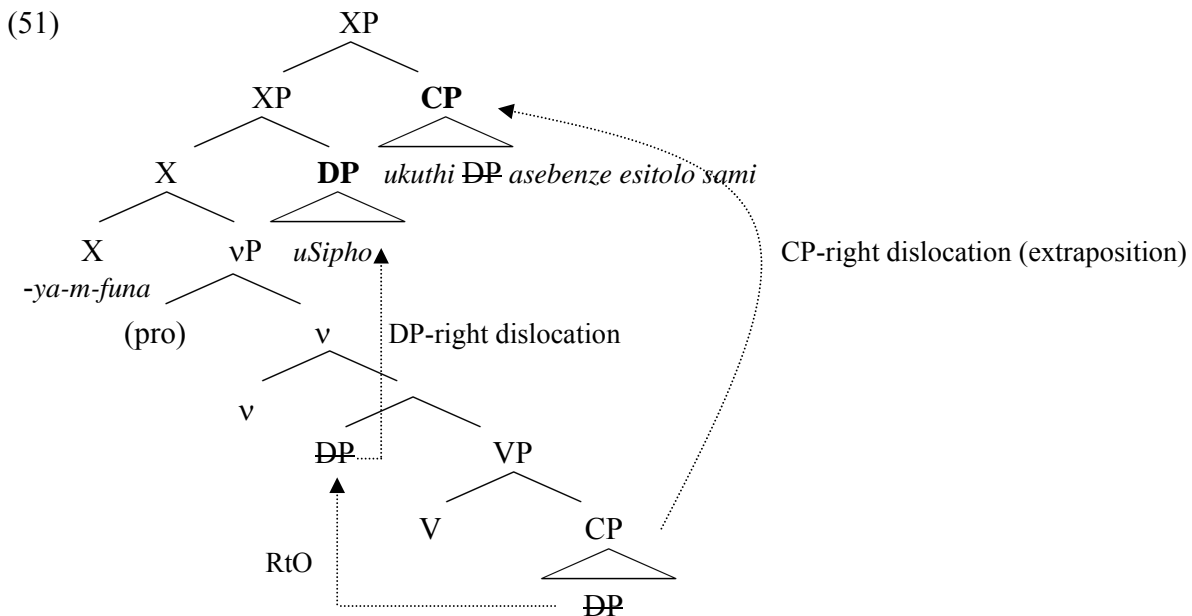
(51)

XP

XP **CP**

X **DP** *ukuthi* ~~DP~~ *asebenze esitolo sami*

X νP *uSipho*

-*ya-m-funa*

(pro) ν

ν

~~DP~~ VP

V CP

~~DP~~

CP-right dislocation (extraposition)

DP-right dislocation

RtO